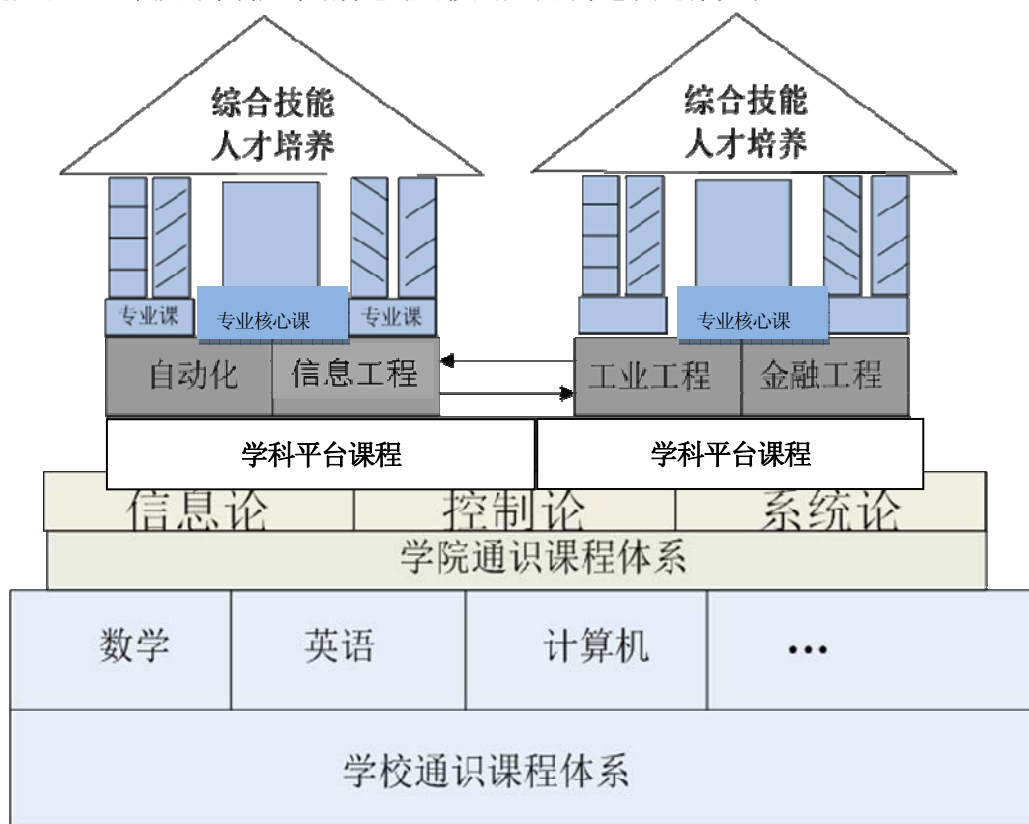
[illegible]

综合技能
人才培养

综合技能
人才培养

专业课
专业核心课
专业课

专业核心课

自动化
信息工程

工业工程
金融工程

学科平台课程
学科平台课程

信息论
控制论
系统论

学院通识课程体系

数学
英语
计算机
…

学校通识课程体系